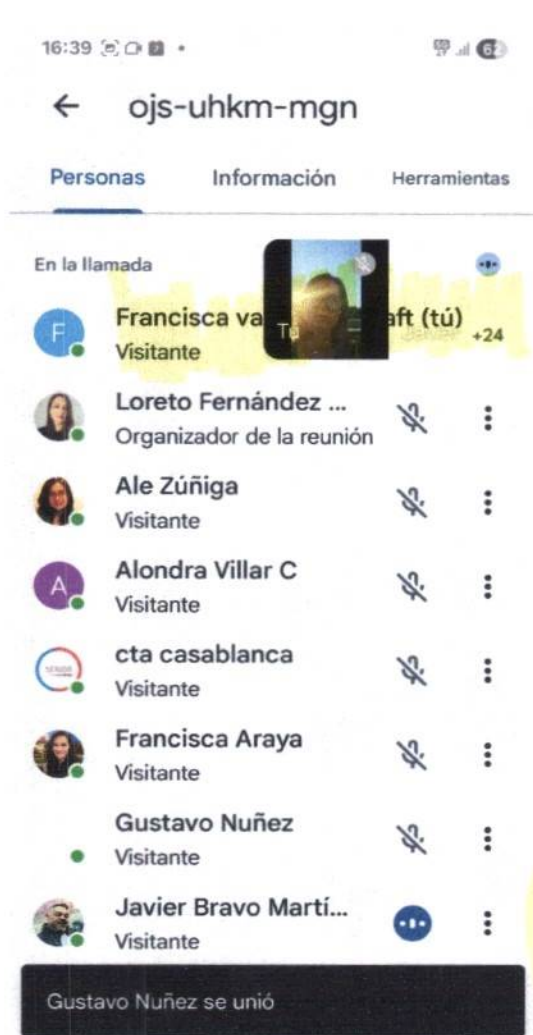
16:39

62

←  ojs-uhkm-mgn

Personas  Información  Herramientas

En la llamada

F  Francisca va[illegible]aft (tú)
Visitante
+24

Loreto Fernández ...
Organizador de la reunión

Ale Zúñiga
Visitante

A  Alondra Villar C
Visitante

cta casablanca
Visitante

Francisca Araya
Visitante

Gustavo Nuñez
Visitante

Javier Bravo Martí...
Visitante

Gustavo Nuñez se unió